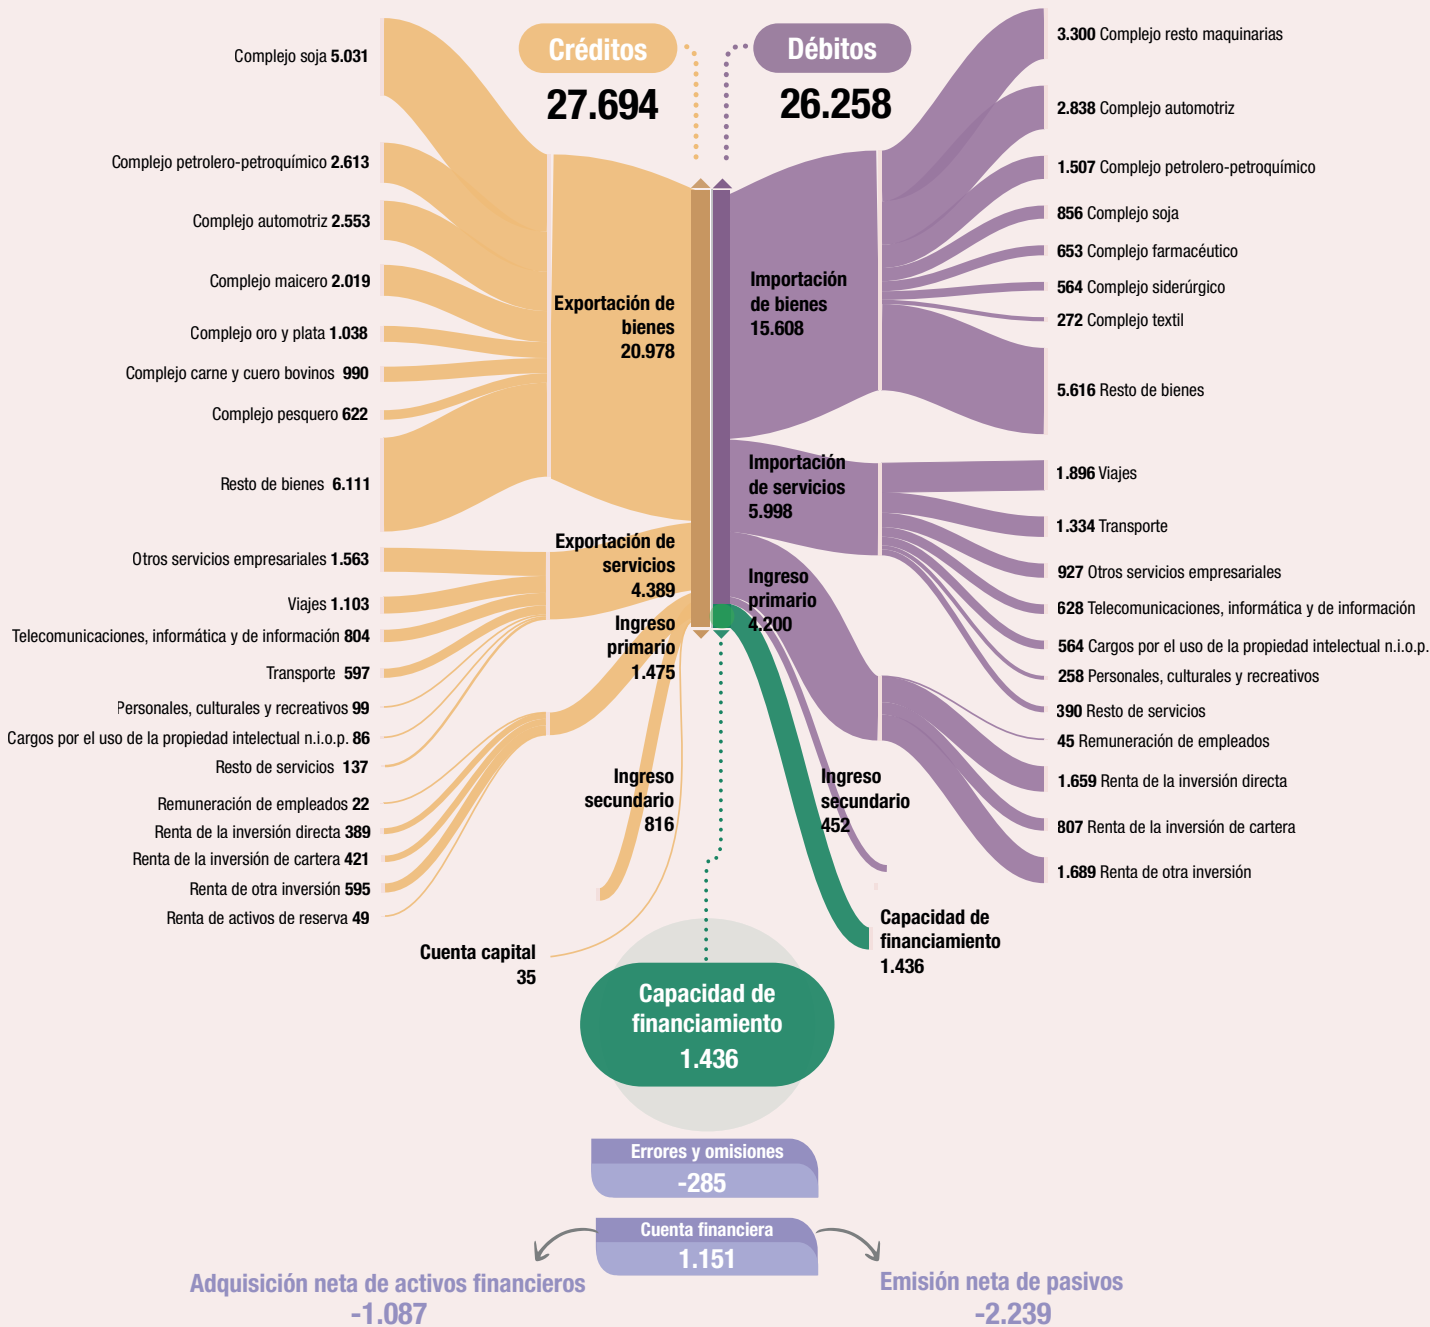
Créditos
27.694

Débitos
26.258

Complejo soja 5.031
Complejo petrolero-petroquímico 2.613
Complejo automotriz 2.553
Complejo maicero 2.019
Complejo oro y plata 1.038
Complejo carne y cuero bovinos 990
Complejo pesquero 622
Resto de bienes 6.111
Otros servicios empresariales 1.563
Viajes 1.103
Telecomunicaciones, informática y de información 804
Transporte 597
Personales, culturales y recreativos 99
Cargos por el uso de la propiedad intelectual n.i.o.p. 86
Resto de servicios 137
Remuneración de empleados 22
Renta de la inversión directa 389
Renta de la inversión de cartera 421
Renta de otra inversión 595
Renta de activos de reserva 49

Exportación de bienes 20.978
Exportación de servicios 4.389
Ingreso primario 1.475
Ingreso secundario 816
Cuenta capital 35

Importación de bienes 15.608
Importación de servicios 5.998
Ingreso primario 4.200
Ingreso secundario 452
Capacidad de financiamiento 1.436

3.300 Complejo resto maquinarias
2.838 Complejo automotriz
1.507 Complejo petrolero-petroquímico
856 Complejo soja
653 Complejo farmacéutico
564 Complejo siderúrgico
272 Complejo textil
5.616 Resto de bienes
1.896 Viajes
1.334 Transporte
927 Otros servicios empresariales
628 Telecomunicaciones, informática y de información
564 Cargos por el uso de la propiedad intelectual n.i.o.p.
258 Personales, culturales y recreativos
390 Resto de servicios
45 Remuneración de empleados
1.659 Renta de la inversión directa
807 Renta de la inversión de cartera
1.689 Renta de otra inversión

Capacidad de financiamiento
1.436

Errores y omisiones
-285

Cuenta financiera
1.151

Adquisición neta de activos financieros
-1.087

Emisión neta de pasivos
-2.239